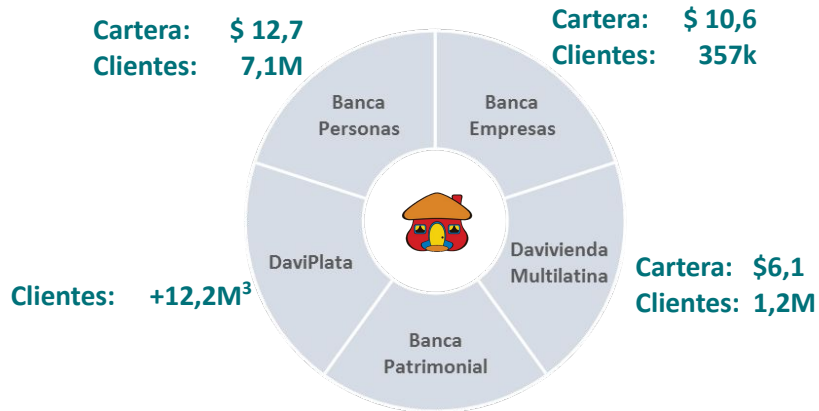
Cartera: $ 12,7
Clientes: 7,1M

Cartera: $ 10,6
Clientes: 357k

Banca Personas

Banca Empresas

DaviPlata

Davivienda Multilatina

Banca Patrimonial

Clientes: +12,2M$^3$

Cartera: $6,1
Clientes: 1,2M